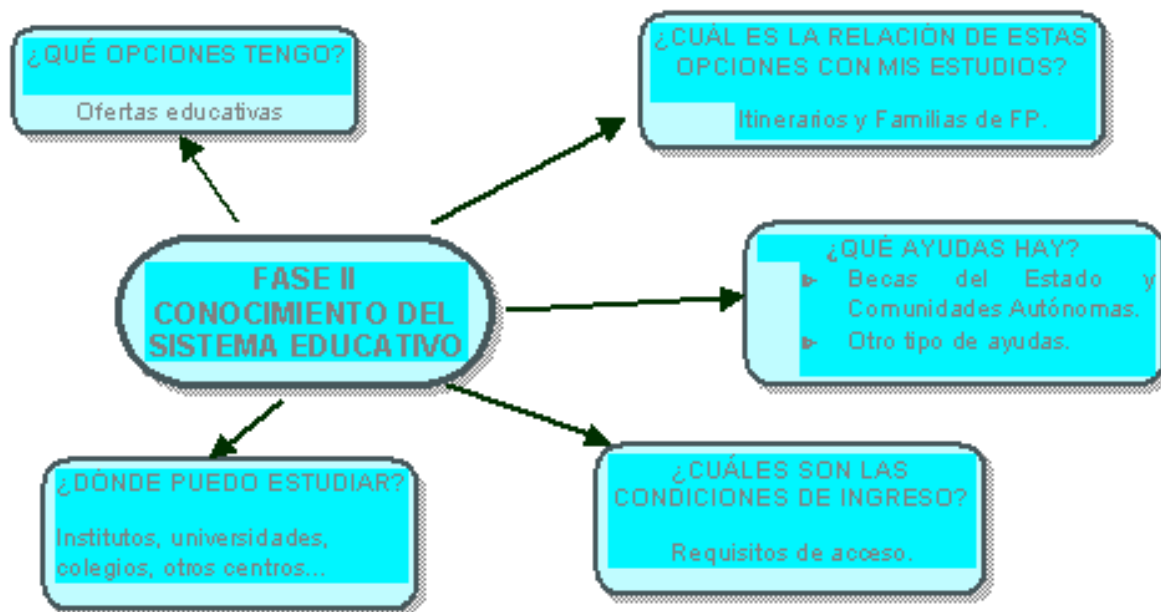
¿QUÉ OPCIONES TENGO?

Ofertas educativas

¿CUÁL ES LA RELACIÓN DE ESTAS OPCIONES CON MIS ESTUDIOS?

Itinerarios y Familias de FP.

FASE II CONOCIMIENTO DEL SISTEMA EDUCATIVO

¿QUÉ AYUDAS HAY?

- Becas del Estado y Comunidades Autónomas.
- Otro tipo de ayudas.

¿DÓNDE PUEDO ESTUDIAR?

Institutos, universidades, colegios, otros centros...

¿CUÁLES SON LAS CONDICIONES DE INGRESO?

Requisitos de acceso.